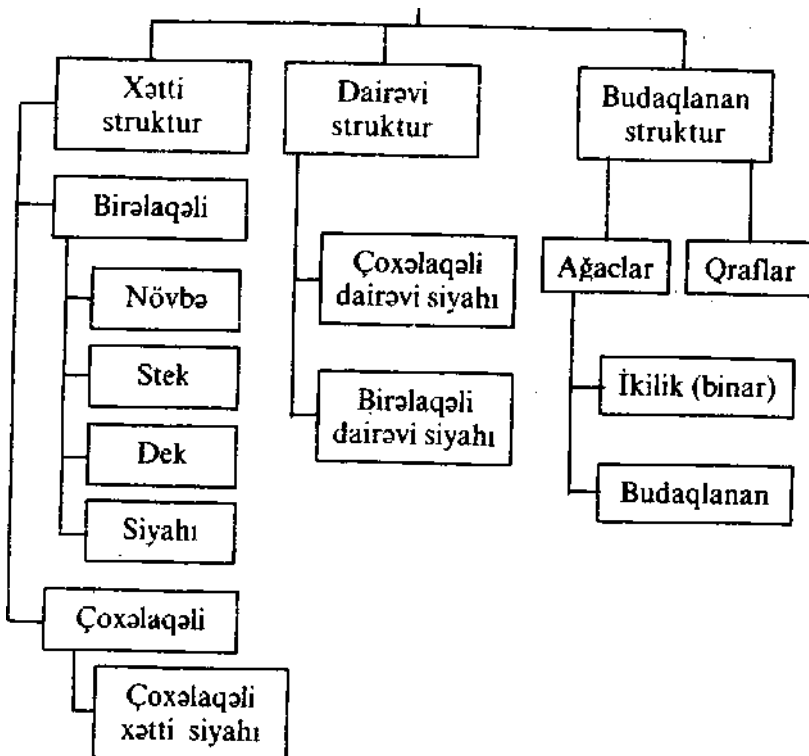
Xətti struktur

Birəlaqəli

Növbə

Stek

Dek

Siyahı

Çoxəlaqəli

Çoxəlaqəli xətti siyahı

Dairəvi struktur

Çoxəlaqəli dairəvi siyahı

Birəlaqəli dairəvi siyahı

Budaqlanan struktur

Ağaclar

Qraflar

İkilik (binar)

Budaqlanan